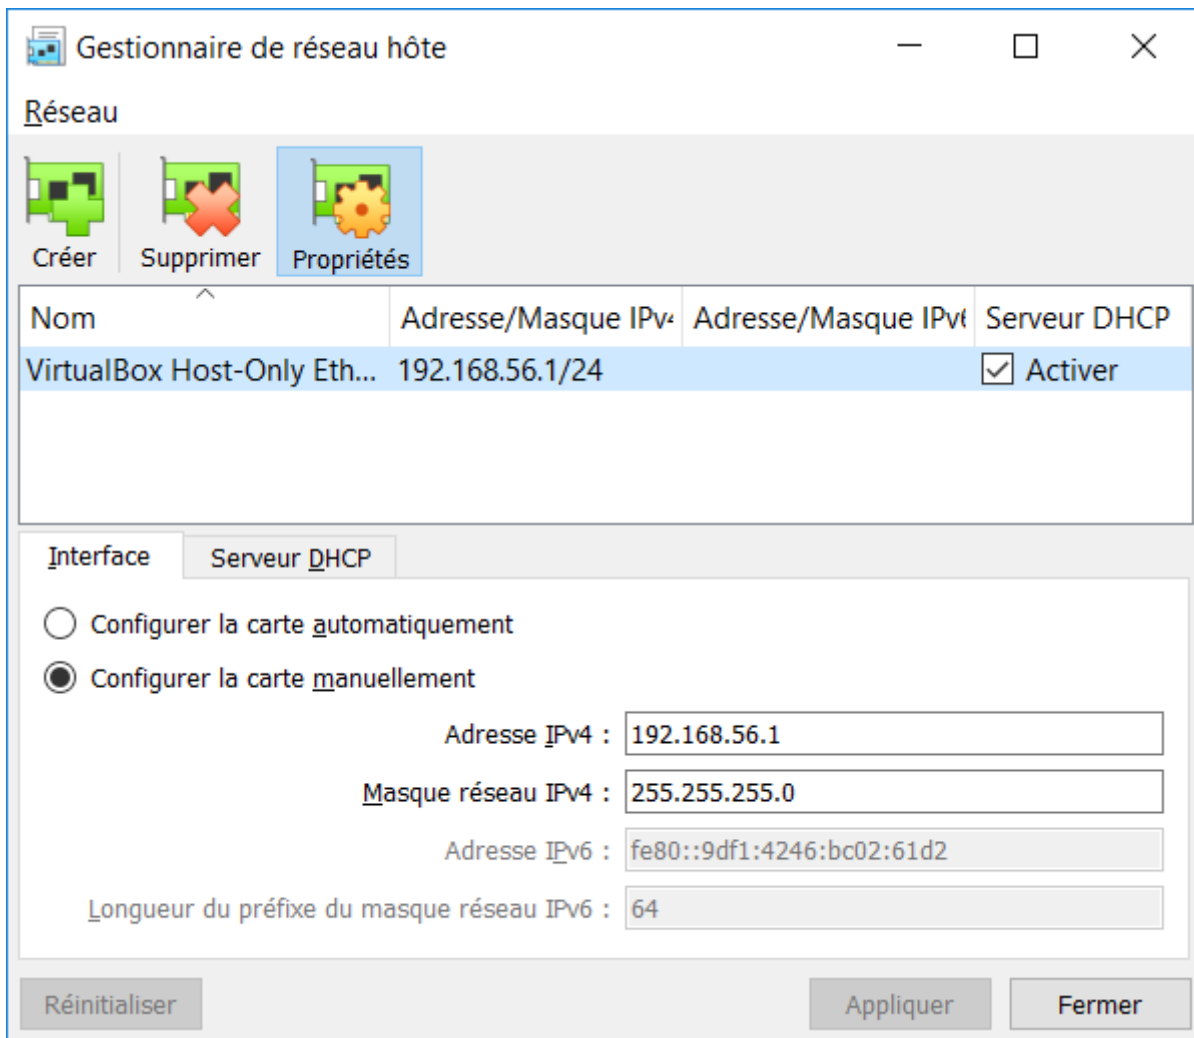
Gestionnaire de réseau hôte

Réseau

Créer
Supprimer
Propriétés

| Nom | Adresse/Masque IPv4 | Adresse/Masque IPv6 | Serveur DHCP |
|---|---|---|---|
| VirtualBox Host-Only Eth... | 192.168.56.1/24 | | Activer |

Interface
Serveur DHCP

Configurer la carte automatiquement
Configurer la carte manuellement

Adresse IPv4 : 192.168.56.1
Masque réseau IPv4 : 255.255.255.0
Adresse IPv6 : fe80::9df1:4246:bc02:61d2
Longueur du préfixe du masque réseau IPv6 : 64

Réinitialiser
Appliquer
Fermer